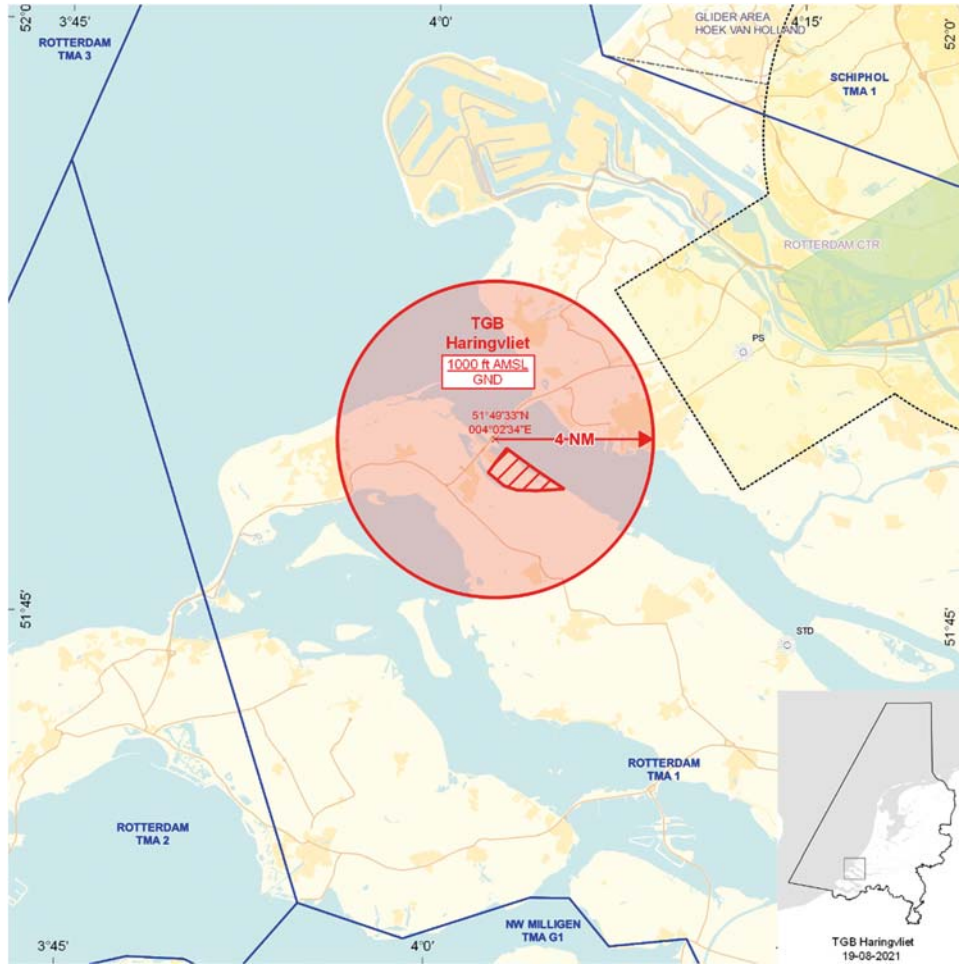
52°0'
3°45'
4°0'
4°15'
52°0'
ROTTERDAM
TMA 3
GLIDER AREA
HOEK VAN HOLLAND
SCHIPHOL
TMA 1
ROTTERDAM CTR
PS
TGB
Haringvliet
1000 ft AMSL
GND
51°49'33"N
004°02'34"E
4 NM
51°45'
51°45'
STD
ROTTERDAM
TMA 1
ROTTERDAM
TMA 2
NW MILLIGEN
TMA G1
3°45'
4°0'
TGB Haringvliet
19-08-2021